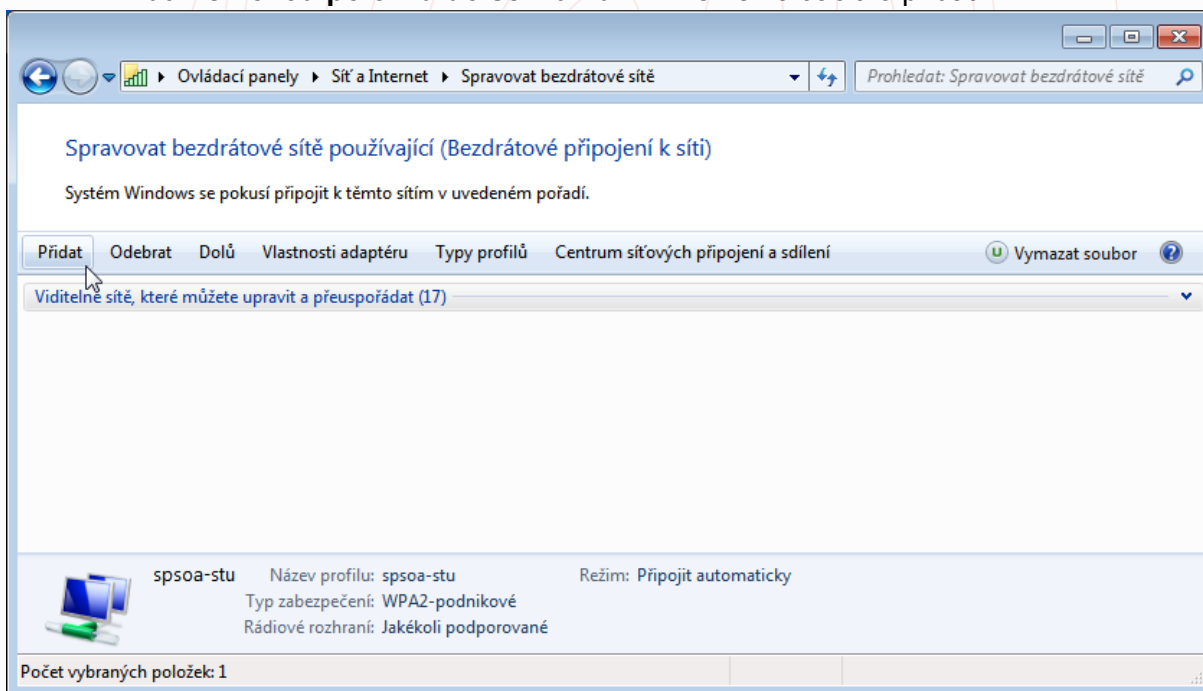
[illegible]

Ovládací panely ▸ Síť a Internet ▸ Spravovat bezdrátové sítě

Prohledat: Spravovat bezdrátové sítě

Spravovat bezdrátové sítě používající (Bezdrátové připojení k síti)

Systém Windows se pokusí připojit k těmto sítím v uvedeném pořadí.

Přidat Odebrat Dolů Vlastnosti adaptéru Typy profilů Centrum síťových připojení a sdílení

Vymazat soubor

Viditelné sítě, které můžete upravit a přeuspořádat (17)

spsoa-stu Název profilu: spsoa-stu Režim: Připojit automaticky
Typ zabezpečení: WPA2-podnikové
Rádiové rozhraní: Jakékoli podporované

Počet vybraných položek: 1